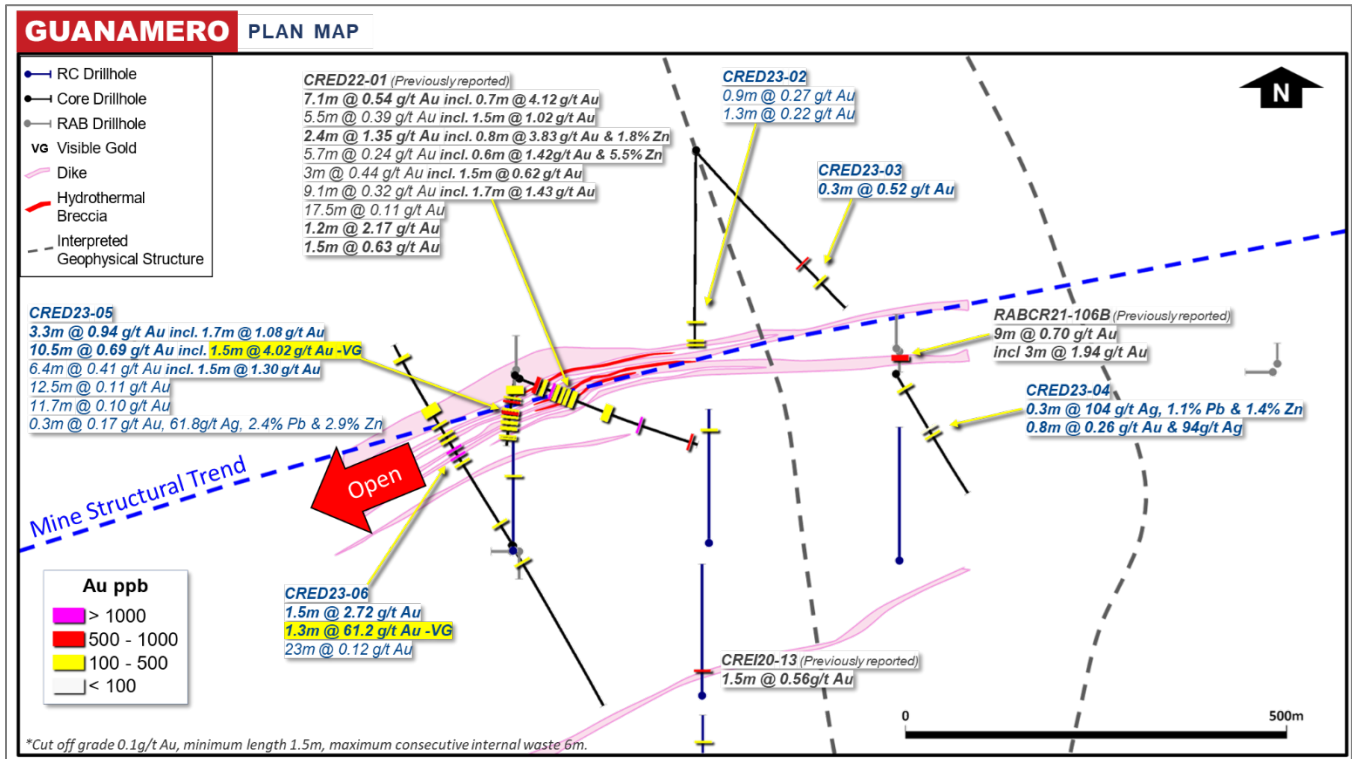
GUANAMERO PLAN MAP

RC Drillhole
Core Drillhole
RAB Drillhole
VG Visible Gold
Dike
Hydrothermal Breccia
Interpreted Geophysical Structure

N

CRED22-01 (Previously reported)
7.1m @ 0.54 g/t Au incl. 0.7m @ 4.12 g/t Au
5.5m @ 0.39 g/t Au incl. 1.5m @ 1.02 g/t Au
2.4m @ 1.35 g/t Au incl. 0.8m @ 3.83 g/t Au & 1.8% Zn
5.7m @ 0.24 g/t Au incl. 0.6m @ 1.42g/t Au & 5.5% Zn
3m @ 0.44 g/t Au incl. 1.5m @ 0.62 g/t Au
9.1m @ 0.32 g/t Au incl. 1.7m @ 1.43 g/t Au
17.5m @ 0.11 g/t Au
1.2m @ 2.17 g/t Au
1.5m @ 0.63 g/t Au

CRED23-02
0.9m @ 0.27 g/t Au
1.3m @ 0.22 g/t Au

CRED23-03
0.3m @ 0.52 g/t Au

CRED23-05
3.3m @ 0.94 g/t Au incl. 1.7m @ 1.08 g/t Au
10.5m @ 0.69 g/t Au incl. 1.5m @ 4.02 g/t Au -VG
6.4m @ 0.41 g/t Au incl. 1.5m @ 1.30 g/t Au
12.5m @ 0.11 g/t Au
11.7m @ 0.10 g/t Au
0.3m @ 0.17 g/t Au, 61.8g/t Ag, 2.4% Pb & 2.9% Zn

RABCR21-106B (Previously reported)
9m @ 0.70 g/t Au
incl 3m @ 1.94 g/t Au

CRED23-04
0.3m @ 104 g/t Ag, 1.1% Pb & 1.4% Zn
0.8m @ 0.26 g/t Au & 94g/t Ag

Mine Structural Trend

Open

Au ppb
> 1000
500 - 1000
100 - 500
< 100

CRED23-06
1.5m @ 2.72 g/t Au
1.3m @ 61.2 g/t Au -VG
23m @ 0.12 g/t Au

CREI20-13 (Previously reported)
1.5m @ 0.56g/t Au

0
500m

*Cut off grade 0.1g/t Au, minimum length 1.5m, maximum consecutive internal waste 6m.